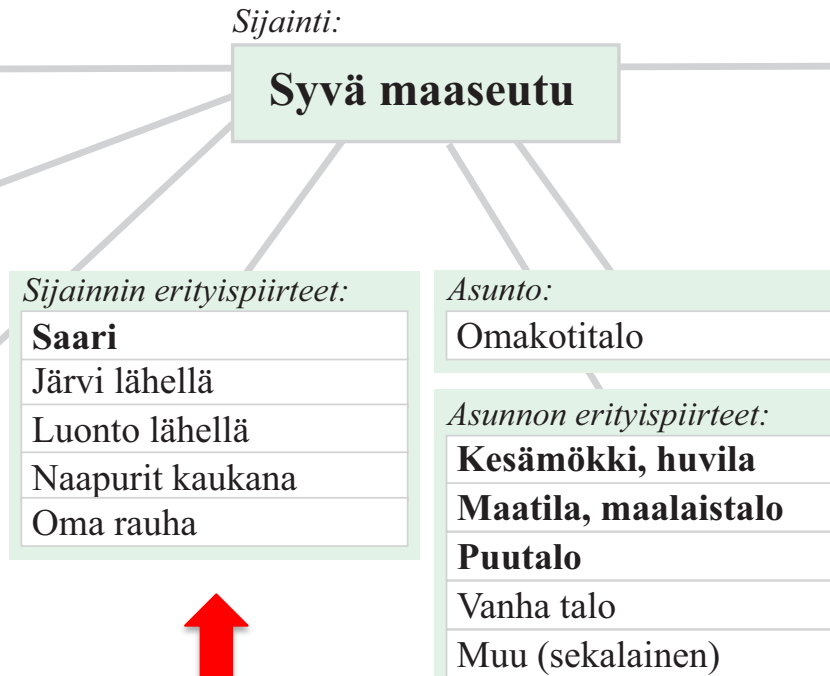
Sijainti:

Syvä maaseutu

Sijainnin erityispiirteet:

| Saari |
|---|
| Järvi lähellä |
| Luonto lähellä |
| Naapurit kaukana |
| Oma rauha |

Asunto:

| Omakotitalo |
|---|

Asunnon erityispiirteet:

| Kesämökki, huvila |
|---|
| Maatila, maalaistalo |
| Puutalo |
| Vanha talo |
| Muu (sekalainen) |